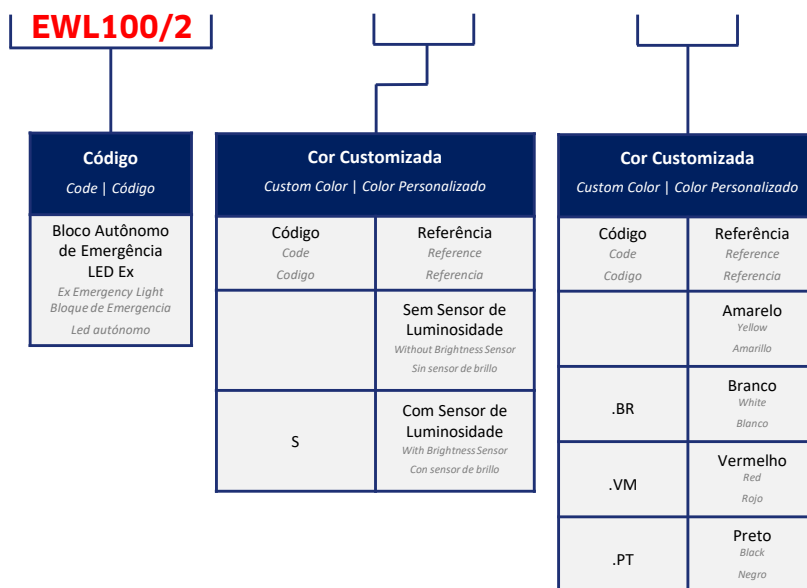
EWL100/2

| Código<br>*Code \| Código* |
|---|
| Bloco Autônomo de Emergência LED Ex<br>*Ex Emergency Light*<br>*Bloque de Emergencia*<br>*Led autónomo* |

**Cor Customizada**
*Custom Color | Color Personalizado*

| Código<br>*Code*<br>*Codigo* | Referência<br>*Reference*<br>*Referencia* |
|---|---|
| | Sem Sensor de Luminosidade<br>*Without Brightness Sensor*<br>*Sin sensor de brillo* |
| S | Com Sensor de Luminosidade<br>*With Brightness Sensor*<br>*Con sensor de brillo* |

**Cor Customizada**
*Custom Color | Color Personalizado*

| Código<br>*Code*<br>*Codigo* | Referência<br>*Reference*<br>*Referencia* |
|---|---|
| | Amarelo<br>*Yellow*<br>*Amarillo* |
| .BR | Branco<br>*White*<br>*Blanco* |
| .VM | Vermelho<br>*Red*<br>*Rojo* |
| .PT | Preto<br>*Black*<br>*Negro* |